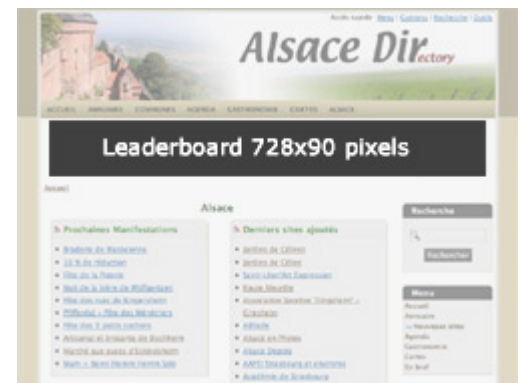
Accès rapide: Menu | Contenu | Recherche | Outils

Alsace Directory

ACCUEIL ANNUAIRE COMMUNES AGENDA GASTRONOMIE CARTES ALSACE

Leaderboard 728x90 pixels

Accueil

Alsace

Prochaines Manifestations

- Braderie de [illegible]
- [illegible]
- Fête de la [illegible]
- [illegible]
- Fête des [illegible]
- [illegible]
- Fête des 3 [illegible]
- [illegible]
- Marché aux puces d'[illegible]
- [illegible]

Derniers sites ajoutés

- Jardins de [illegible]
- Jardins de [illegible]
- Saint-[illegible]
- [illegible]
- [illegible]
- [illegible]
- Alsace en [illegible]
- Alsace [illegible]
- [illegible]
- Académie de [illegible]

Recherche

Rechercher

Menu

Accueil
Annuaire
— Nouveaux sites
Agenda
Gastronomie
Cartes
En bref